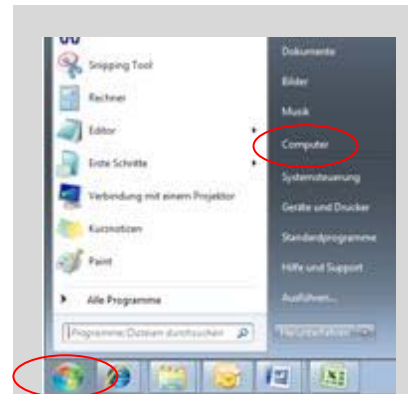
Snipping Tool
Rechner
Editor
Erste Schritte
Verbindung mit einem Projektor
Kurznotizen
Paint
Alle Programme
Programme/Dateien durchsuchen

Dokumente
Bilder
Musik
Computer
Systemsteuerung
Geräte und Drucker
Standardprogramme
Hilfe und Support
Ausführen...
Herunterfahren